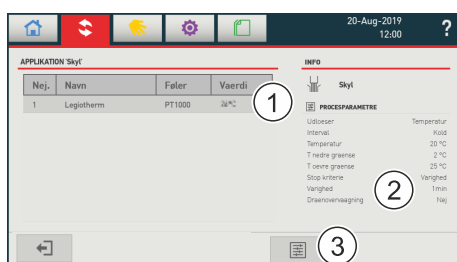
20-Aug-2019
12:00
?

APPLIKATION 'Skyl'

| Nej. | Navn | Føler | Vaerdi |
|---|---|---|---|
| 1 | Legiotherm | PT1000 | 26 °C |

1

INFO

Skyl

PROCESPARAMETRE

Udloeser Temperatur
Interval Kold
Temperatur 20 °C
T nedre graense 2 °C
T oevre graense 25 °C
Stop kriterie Varighed
Varighed 1 min
Draenovervaagning Nej

2

3